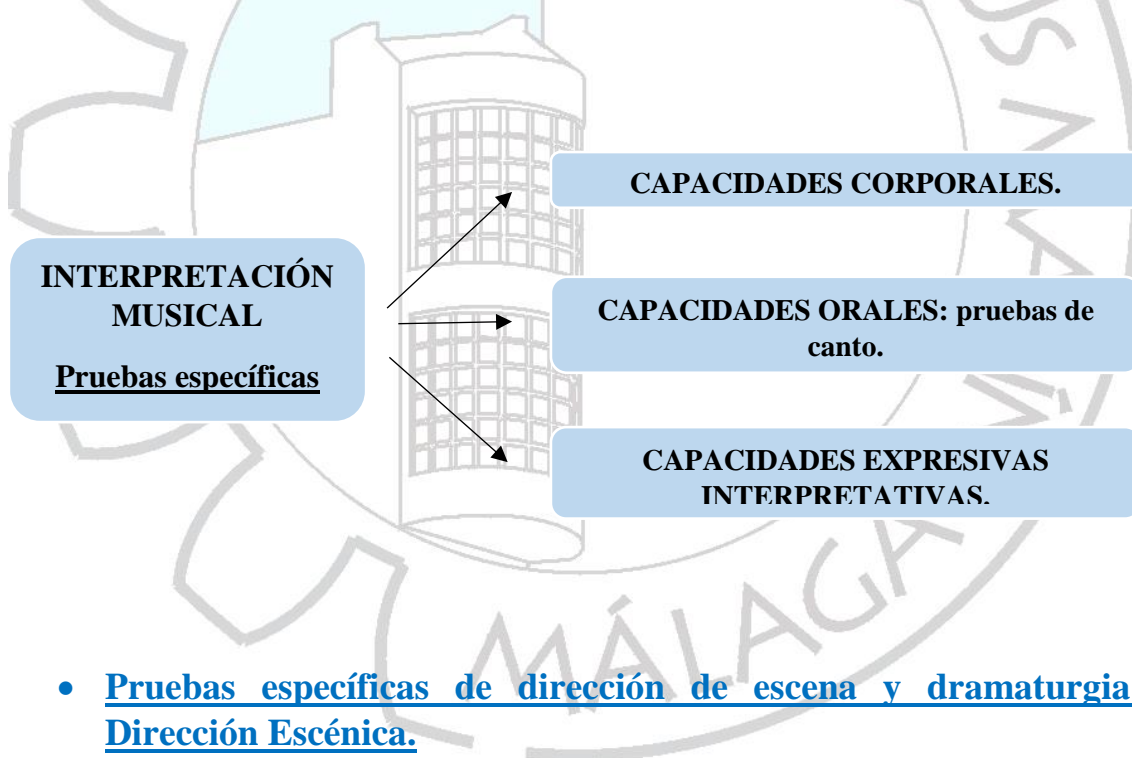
INTERPRETACIÓN MUSICAL

Pruebas específicas

CAPACIDADES CORPORALES.

CAPACIDADES ORALES: pruebas de canto.

CAPACIDADES EXPRESIVAS INTERPRETATIVAS.

MÁLAGA

• Pruebas específicas de dirección de escena y dramaturgia Dirección Escénica.